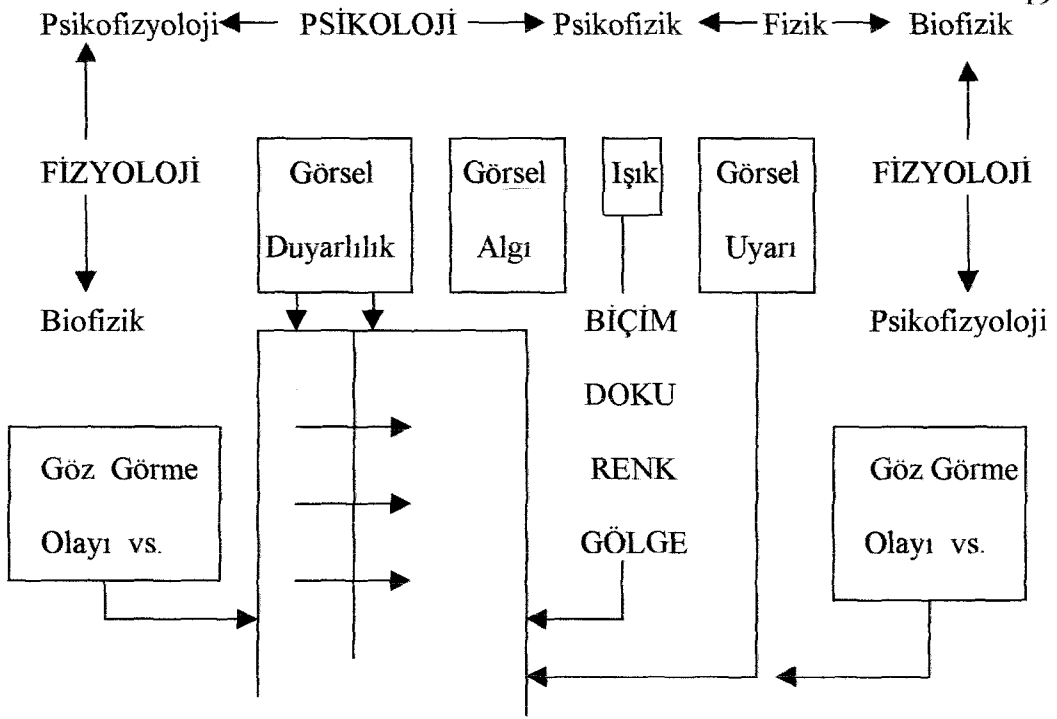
Psikofizyoloji ← PSİKOLOJİ → Psikofizik ← Fizik → Biofizik

FİZYOLOJİ

Biofizik

Görsel Duyarlılık

Görsel Algı

Işık

Görsel Uyarı

FİZYOLOJİ

Psikofizyoloji

BİÇİM

DOKU

RENK

GÖLGE

Göz Görme Olayı vs.

Göz Görme Olayı vs.